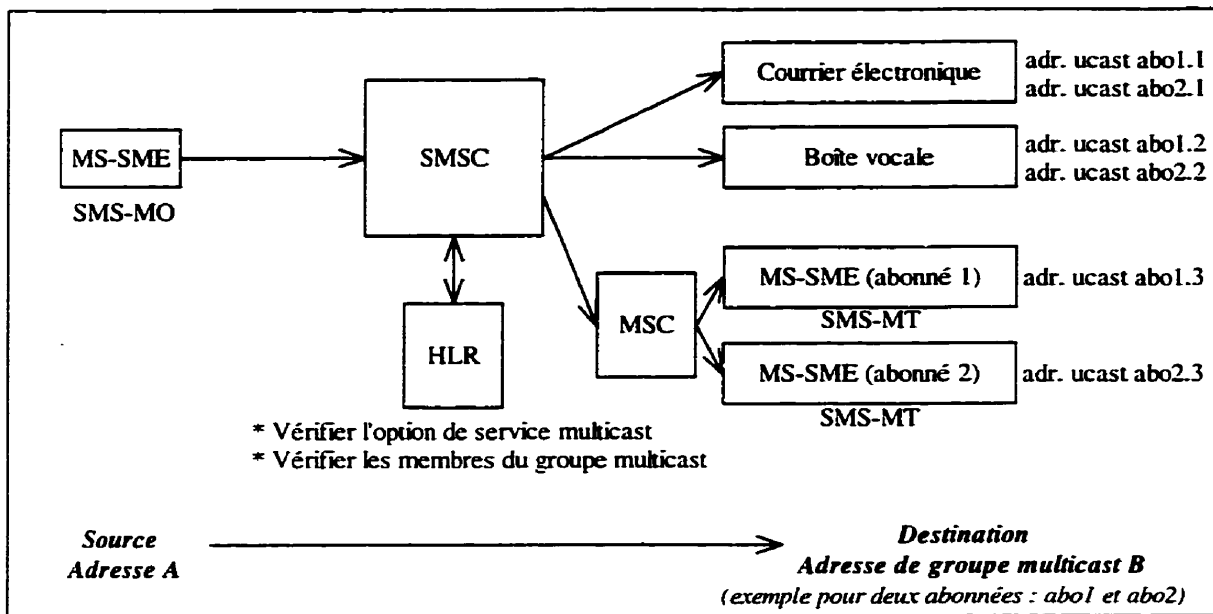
MS-SME

SMS-MO

SMSC

HLR

MSC

Courrier électronique

adr. ucast abo1.1
adr. ucast abo2.1

Boîte vocale

adr. ucast abo1.2
adr. ucast abo2.2

MS-SME (abonné 1)

SMS-MT

adr. ucast abo1.3

MS-SME (abonné 2)

SMS-MT

adr. ucast abo2.3

* Vérifier l'option de service multicast
* Vérifier les membres du groupe multicast

*Source*
*Adresse A*

*Destination*
*Adresse de groupe multicast B*
*(exemple pour deux abonnées : abo1 et abo2)*